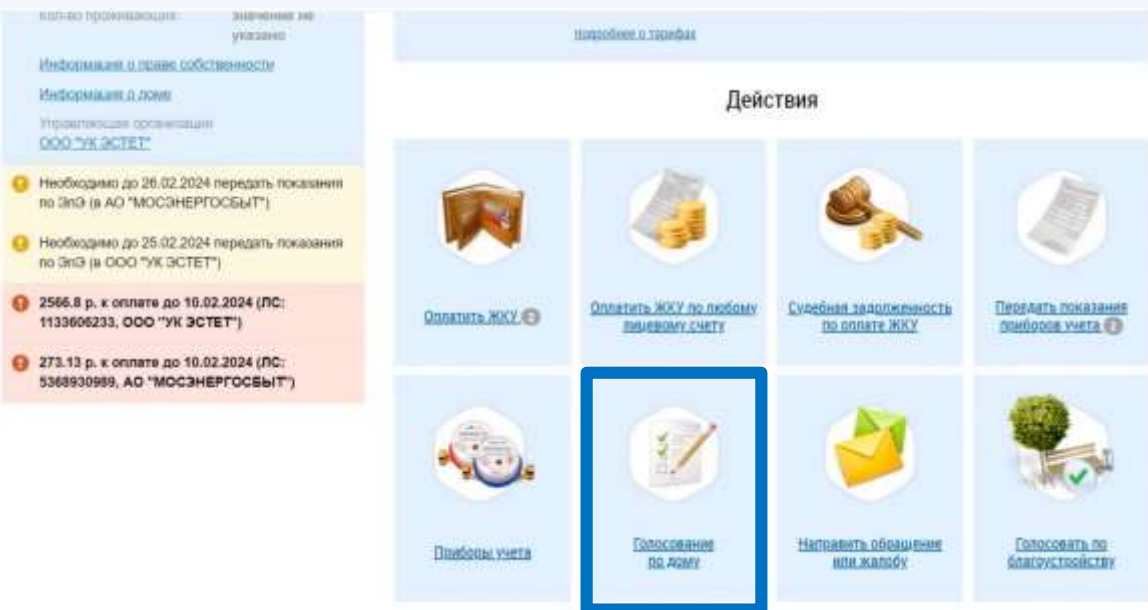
Кол-во проживающих значение не указано

Информация о праве собственности

Информация о доме

Управляющая организация
ООО "УК ЭСТЕТ"

Необходимо до 26.02.2024 передать показания по ЭлЭ (в АО "МОСЭНЕРГОСБЫТ")

Необходимо до 25.02.2024 передать показания по ЭлЭ (в ООО "УК ЭСТЕТ")

2566.8 р. к оплате до 10.02.2024 (ЛС: 1133606233, ООО "УК ЭСТЕТ")

273.13 р. к оплате до 10.02.2024 (ЛС: 5368930989, АО "МОСЭНЕРГОСБЫТ")

подробнее о тарифах

Действия

Оплатить ЖКУ

Оплатить ЖКУ по любому лицевому счету

Судебная задолженность по оплате ЖКУ

Передать показания приборов учета

Приборы учета

Голосование по дому

Направить обращение или жалобу

Голосовать по благоустройству